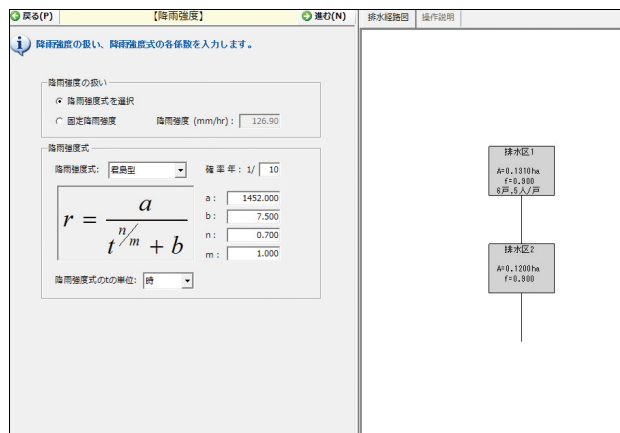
戻る(P)

【降雨強度】

進む(N)

排水経路図

操作説明

降雨強度の扱い、降雨強度式の各係数を入力します。

降雨強度の扱い

降雨強度式を選択

固定降雨強度

降雨強度 (mm/hr) : 126.90

降雨強度式

降雨強度式: 君島型

確率年: 1/ 10

$r = \frac{a}{t^{n/m} + b}$

a : 1452.000

b : 7.500

n : 0.700

m : 1.000

降雨強度式のtの単位: 時

排水区1
A=0.1310ha
f=0.900
6戸,5人/戸

排水区2
A=0.1200ha
f=0.900